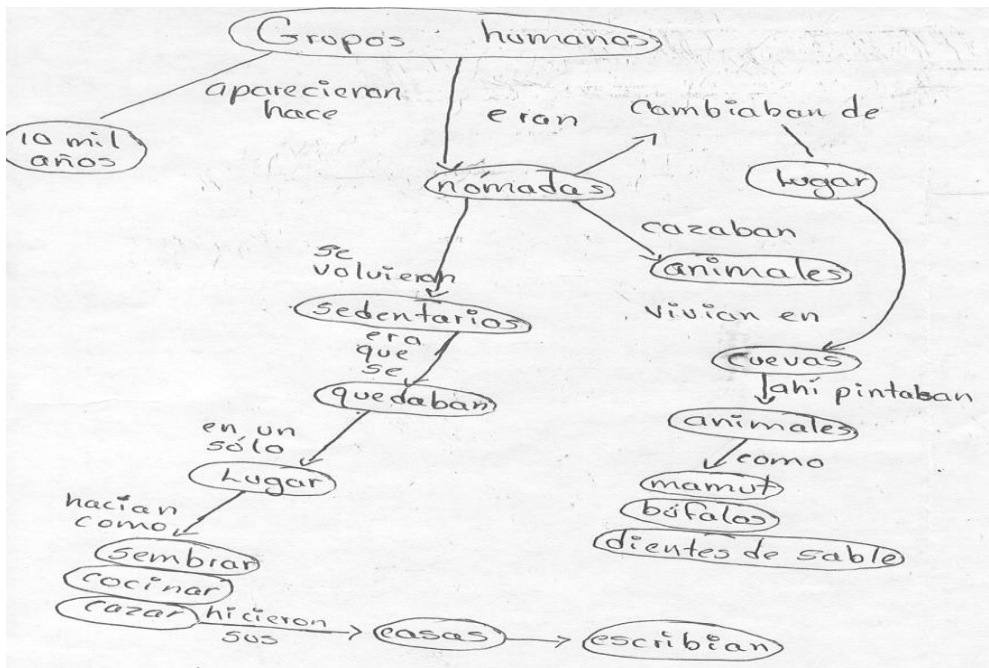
Grupos humanos

aparecieron hace

10 mil años

eran

nómadas

Cambiaban de

lugar

cazaban

animales

vivian en

Cuevas

ahí pintaban

animales

como

mamut

búfalos

dientes de sable

se volvieron

sedentarios

era que se

quedaban

en un sólo

Lugar

hacian como

sembrar

cocinar

cazar

hicieron sus

casas

escribian